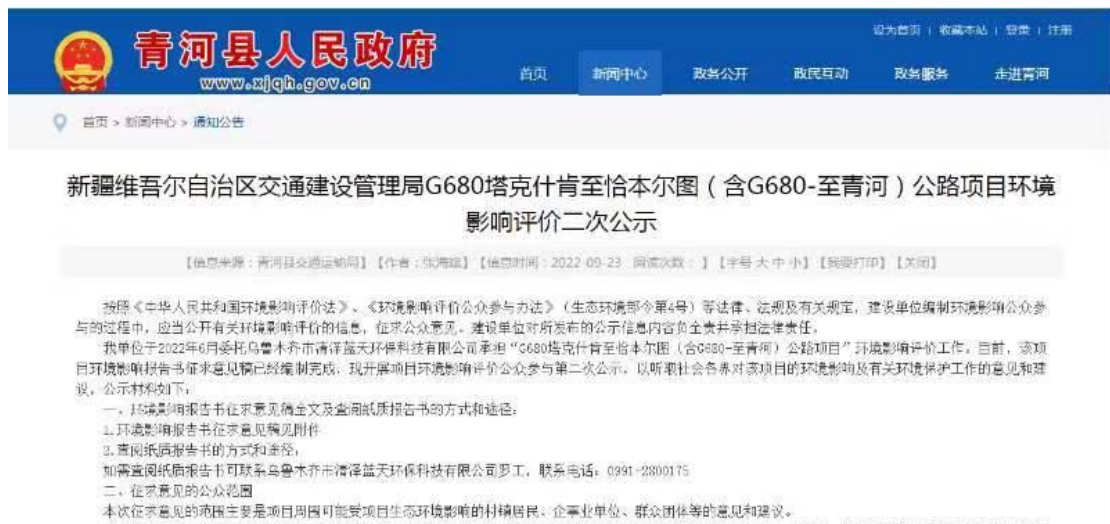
青河县人民政府
www.xjqh.gov.cn

设为首页 | 收藏本站 | 登录 | 注册

首页 新闻中心 政务公开 政民互动 政务服务 走进青河

首页 > 新闻中心 > 通知公告

新疆维吾尔自治区交通建设管理局G680塔克什肯至恰本尔图（含G680-至青河）公路项目环境影响评价二次公示

【信息来源：青河县交通运输局】【作者：张海旗】【信息时间：2022-09-23 阅读次数： 】【字号 大 中 小】【我要打印】【关闭】

按照《中华人民共和国环境影响评价法》、《环境影响评价公众参与办法》（生态环境部令第4号）等法律、法规及有关规定，建设单位编制环境影响公众参与的过程中，应当公开有关环境影响评价的信息，征求公众意见。建设单位对所发布的公示信息内容负全责并承担法律责任。

我单位于2022年6月委托乌鲁木齐市清泽蓝天环保科技有限公司承担"G680塔克什肯至恰本尔图（含G680-至青河）公路项目"环境影响评价工作。目前，该项目环境影响报告书征求意见稿已经编制完成，现开展项目环境影响评价公众参与第二次公示，以听取社会各界对该项目的环境影响及有关环境保护工作的意见和建议，公示材料如下：

一、环境影响报告书征求意见稿全文及查阅纸质报告书的方式和途径：

1.环境影响报告书征求意见稿见附件

2.查阅纸质报告书的方式和途径：

如需查阅纸质报告书可联系乌鲁木齐市清泽蓝天环保科技有限公司罗工，联系电话：0991-2800175

二、征求意见的公众范围

本次征求意见的范围主要是项目周围可能受项目生态环境影响的村镇居民、企事业单位、群众团体等的意见和建议。